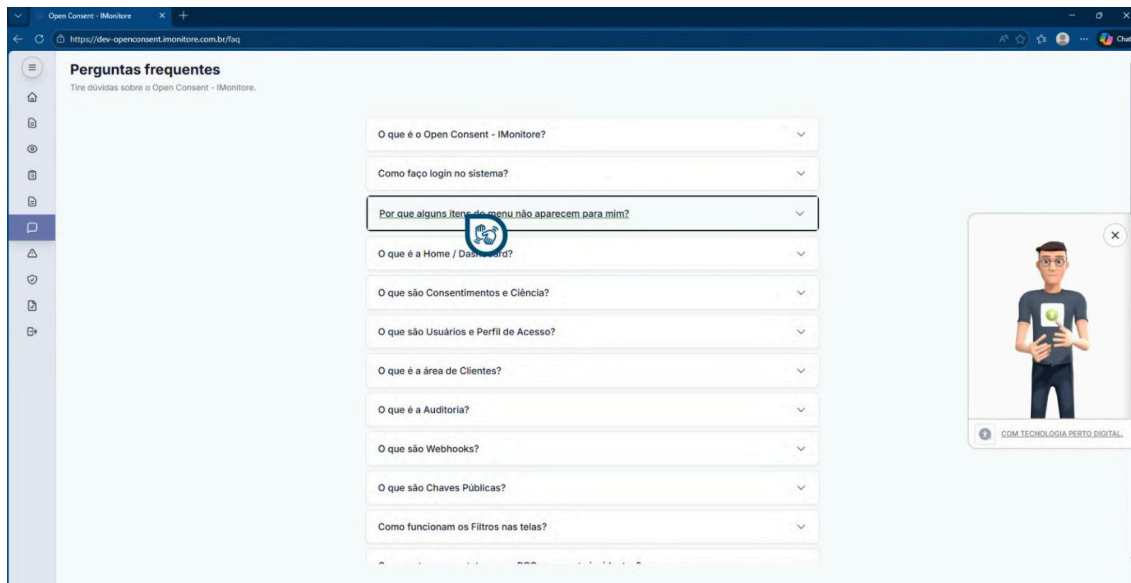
Open Consent - IMonitore
https://dev-openconsent.imonitore.com.br/faq
Chat

Perguntas frequentes
Tire dúvidas sobre o Open Consent - IMonitore.

O que é o Open Consent - IMonitore?

Como faço login no sistema?

Por que alguns itens do menu não aparecem para mim?

O que é a Home / Dashboard?

O que são Consentimentos e Ciência?

O que são Usuários e Perfil de Acesso?

O que é a área de Clientes?

O que é a Auditoria?

O que são Webhooks?

O que são Chaves Públicas?

Como funcionam os Filtros nas telas?

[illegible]

COM TECNOLOGIA PERTO DIGITAL.